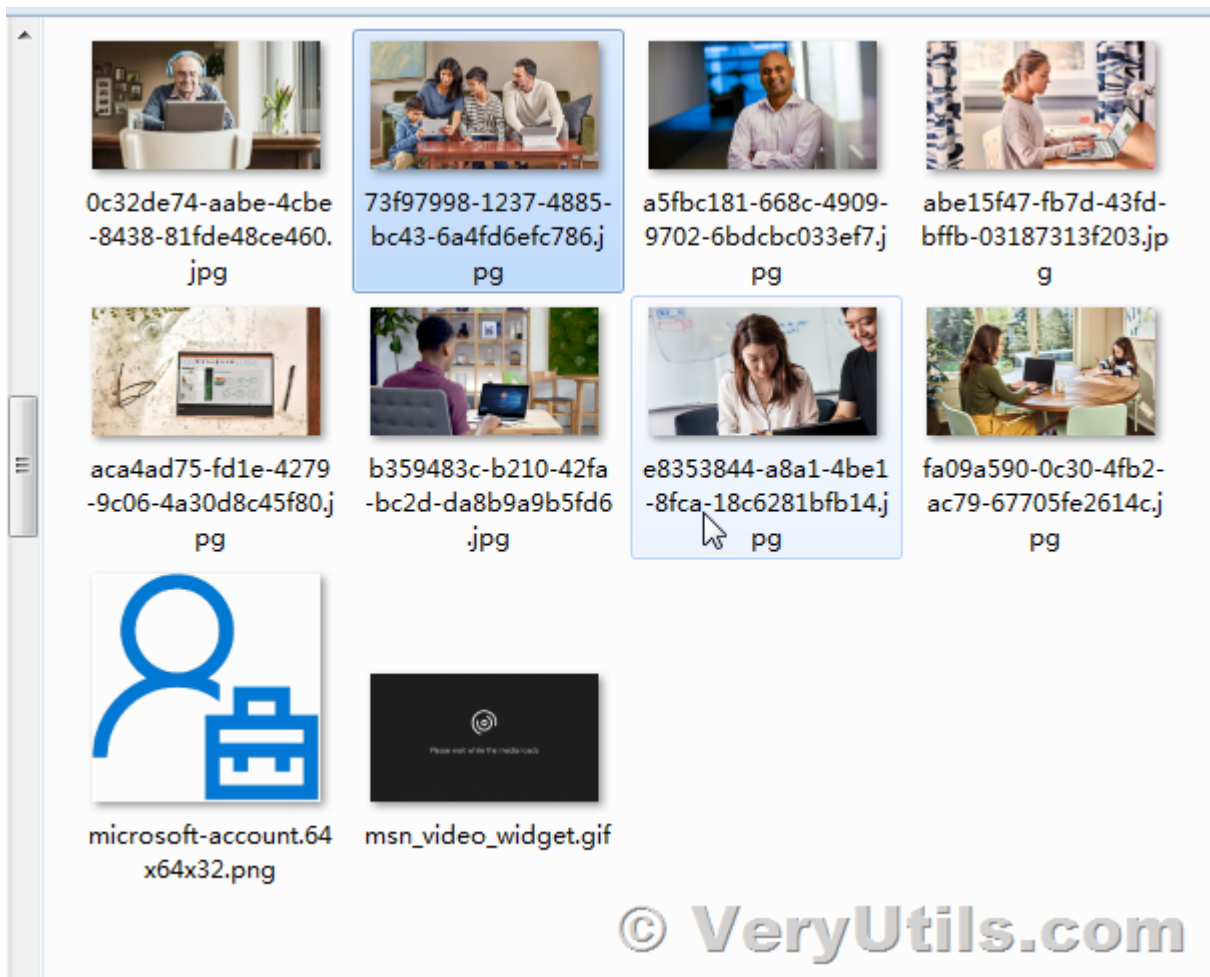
0c32de74-aabe-4cbe-8438-81fde48ce460.jpg

73f97998-1237-4885-bc43-6a4fd6efc786.jpg

a5fbc181-668c-4909-9702-6bdcbc033ef7.jpg

abe15f47-fb7d-43fd-bffb-03187313f203.jpg

aca4ad75-fd1e-4279-9c06-4a30d8c45f80.jpg

b359483c-b210-42fa-bc2d-da8b9a9b5fd6.jpg

e8353844-a8a1-4be1-8fca-18c6281bfb14.jpg

fa09a590-0c30-4fb2-ac79-67705fe2614c.jpg

microsoft-account.64x64x32.png

Please wait while the media loads

msn_video_widget.gif

© VeryUtils.com